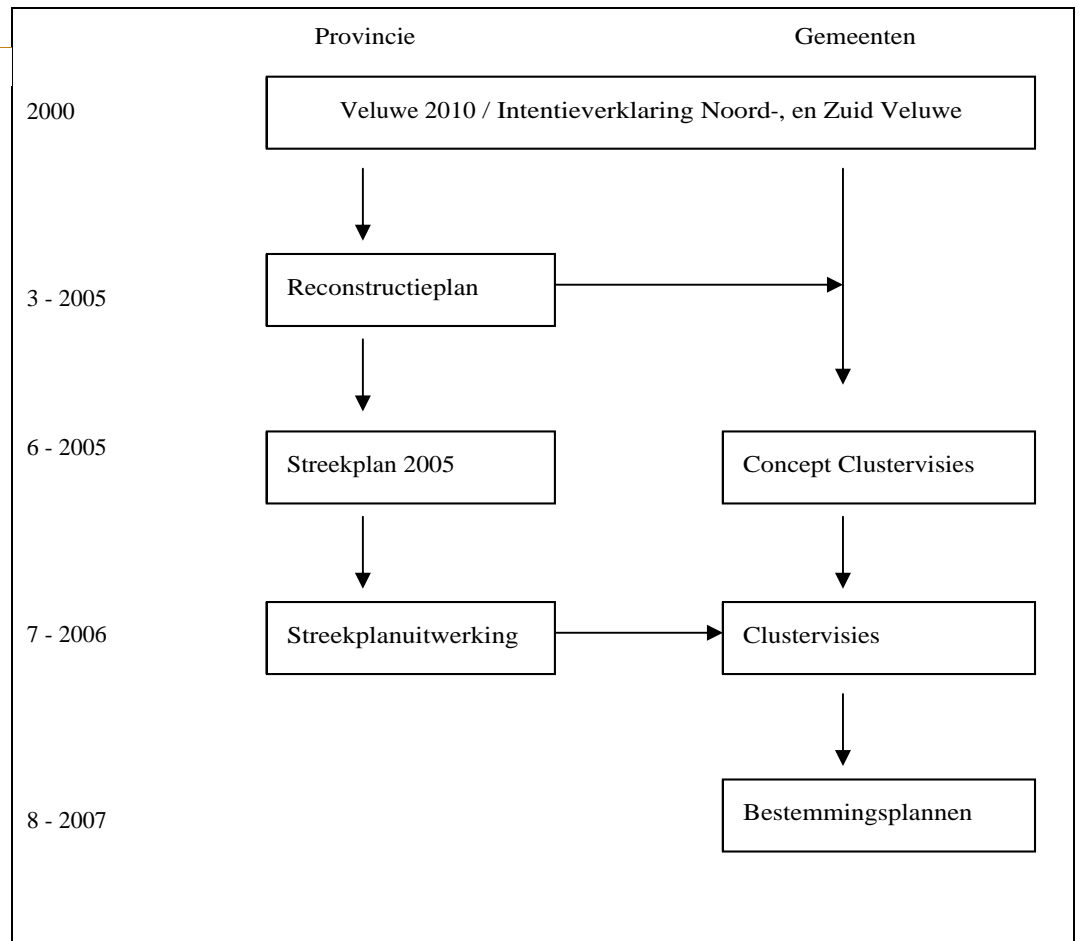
Provincie

Gemeenten

2000

Veluwe 2010 / Intentieverklaring Noord-, en Zuid Veluwe

3 - 2005

Reconstructieplan

6 - 2005

Streekplan 2005

Concept Clustervisies

7 - 2006

Streekplanuitwerking

Clustervisies

8 - 2007

Bestemmingsplannen